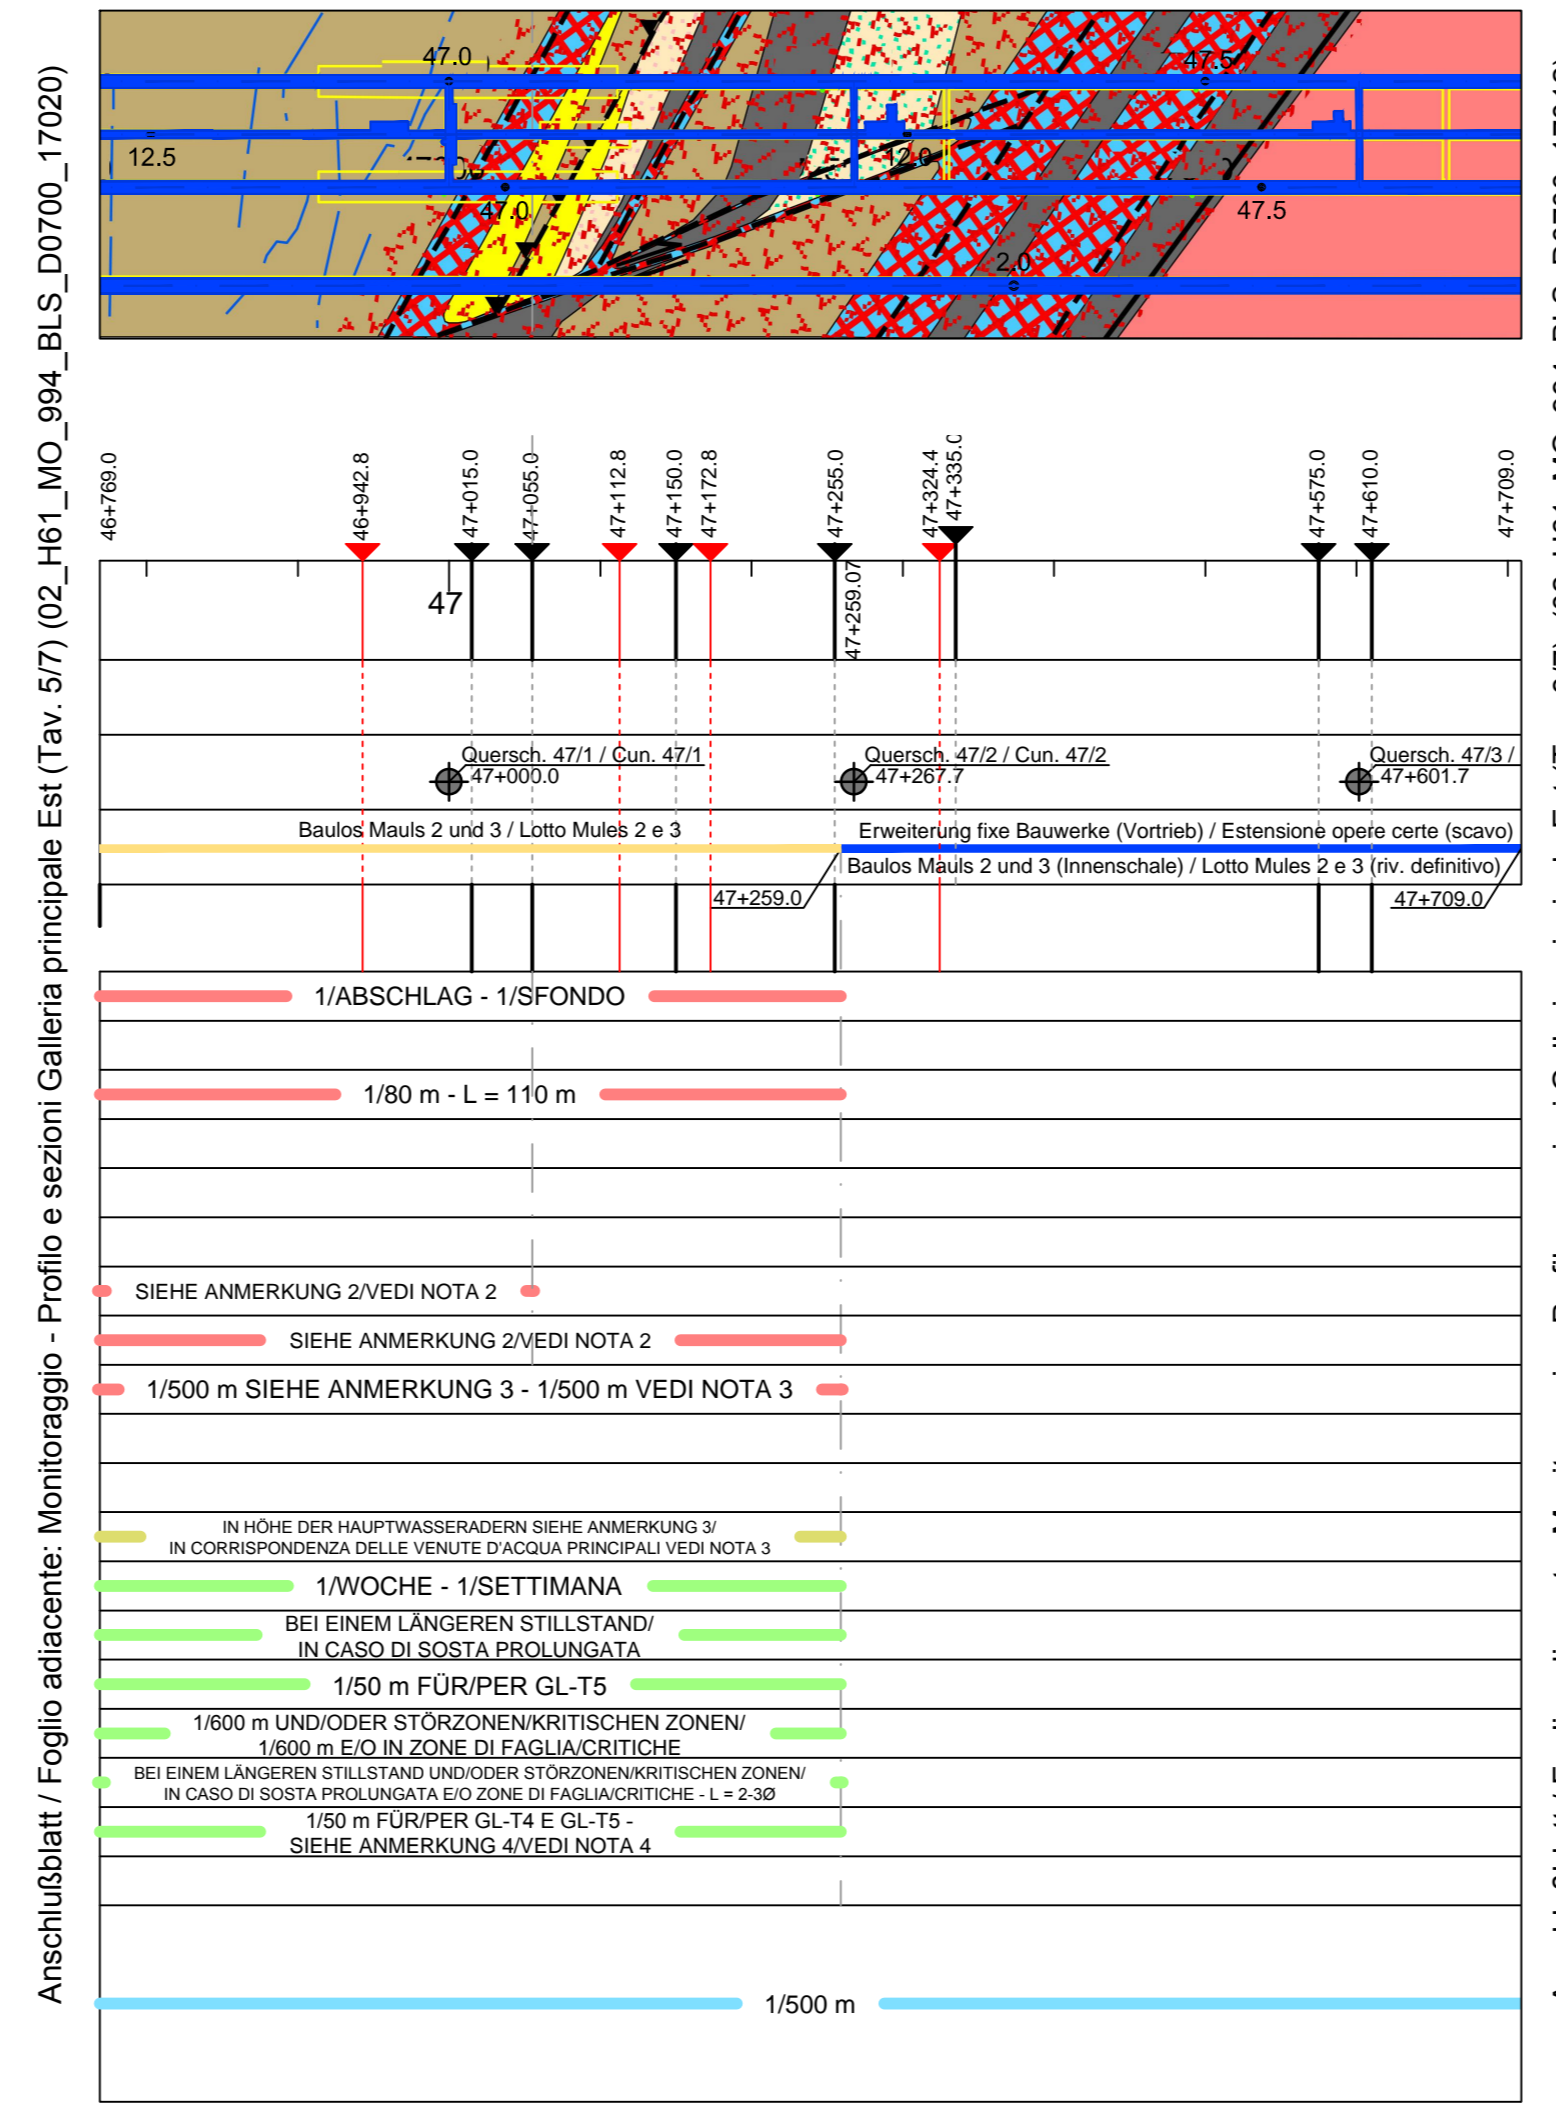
Anschlußblatt / Foglio adiacente: Monitoraggio - Profilo e sezioni Galleria principale Est (Tav. 5/7) (02_H61_MO_994_BLS_D0700_17020)

47.0
12.5
47.0
12.0
47.5
47.5
2.0

46+769.0
46+942.8
47+015.0
47+055.0
47+112.8
47+150.0
47+172.8
47+255.0
47+324.4
47+335.0
47+575.0
47+610.0
47+709.0

47
47+259.07

Quersch. 47/1 / Cun. 47/1
47+000.0
Quersch. 47/2 / Cun. 47/2
47+267.7
Quersch. 47/3 /
47+601.7

Baulos Mauls 2 und 3 / Lotto Mules 2 e 3
Erweiterung fixe Bauwerke (Vortrieb) / Estensione opere certe (scavo)
Baulos Mauls 2 und 3 (Innenschale) / Lotto Mules 2 e 3 (riv. definitivo)
47+259.0
47+709.0

1/ABSCHLAG - 1/SFONDO

1/80 m - L = 110 m

SIEHE ANMERKUNG 2/VEDI NOTA 2

SIEHE ANMERKUNG 2/VEDI NOTA 2

1/500 m SIEHE ANMERKUNG 3 - 1/500 m VEDI NOTA 3

IN HÖHE DER HAUPTWASSERADERN SIEHE ANMERKUNG 3/
IN CORRISPONDENZA DELLE VENUTE D'ACQUA PRINCIPALI VEDI NOTA 3

1/WOCHE - 1/SETTIMANA

BEI EINEM LÄNGEREN STILLSTAND/
IN CASO DI SOSTA PROLUNGATA

1/50 m FÜR/PER GL-T5

1/600 m UND/ODER STÖRZONEN/KRITISCHEN ZONEN/
1/600 m E/O IN ZONE DI FAGLIA/CRITICHE

BEI EINEM LÄNGEREN STILLSTAND UND/ODER STÖRZONEN/KRITISCHEN ZONEN/
IN CASO DI SOSTA PROLUNGATA E/O ZONE DI FAGLIA/CRITICHE - L = 2-3Ø

1/50 m FÜR/PER GL-T4 E GL-T5 -
SIEHE ANMERKUNG 4/VEDI NOTA 4

1/500 m